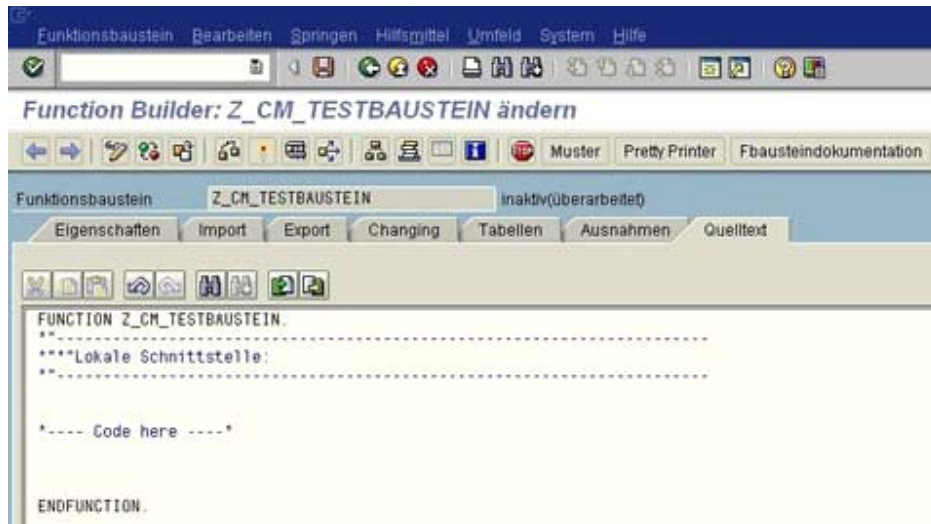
Funktionsbaustein Bearbeiten Springen Hilfsmittel Umfeld System Hilfe

Function Builder: Z_CM_TESTBAUSTEIN ändern

Muster Pretty Printer Fbausteindokumentation

Funktionsbaustein Z_CM_TESTBAUSTEIN inaktiv(überarbeitet)

Eigenschaften Import Export Changing Tabellen Ausnahmen Quelltext

FUNCTION Z_CM_TESTBAUSTEIN.
*"----------------------------------------------------------------------
*"*"Lokale Schnittstelle:
*"----------------------------------------------------------------------

*---- Code here ----*

ENDFUNCTION.